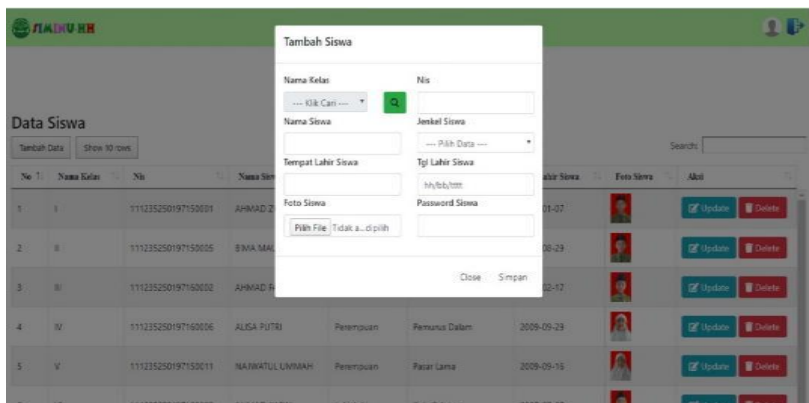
SIMINU HH

Data Siswa

Tambah Data Show 10 rows

Search:

| No | Nama Kelas | Nis | Nama Siswa | | | Tgl Lahir Siswa | Foto Siswa | Aksi |
|---|---|---|---|---|---|---|---|---|
| 1 | I | 111235250197150001 | AHMAD Z | | | 01-07 | | Update Delete |
| 2 | II | 111235250197150005 | BIMA MA | | | 08-29 | | Update Delete |
| 3 | III | 111235250197160002 | AHMAD F | | | 02-17 | | Update Delete |
| 4 | IV | 111235250197160006 | ALISA PUTRI | Perempuan | Pemurus Dalam | 2009-09-29 | | Update Delete |
| 5 | V | 111235250197150011 | NAJWATUL UMMAH | Perempuan | Pasar Lama | 2009-09-16 | | Update Delete |

Tambah Siswa

Nama Kelas
--- Klik Cari ---

Nis

Nama Siswa

Jenkel Siswa
--- Pilih Data ---

Tempat Lahir Siswa

Tgl Lahir Siswa
hh/bb/tttt

Foto Siswa
Pilih File Tidak a...dipilih

Password Siswa

Close Simpan